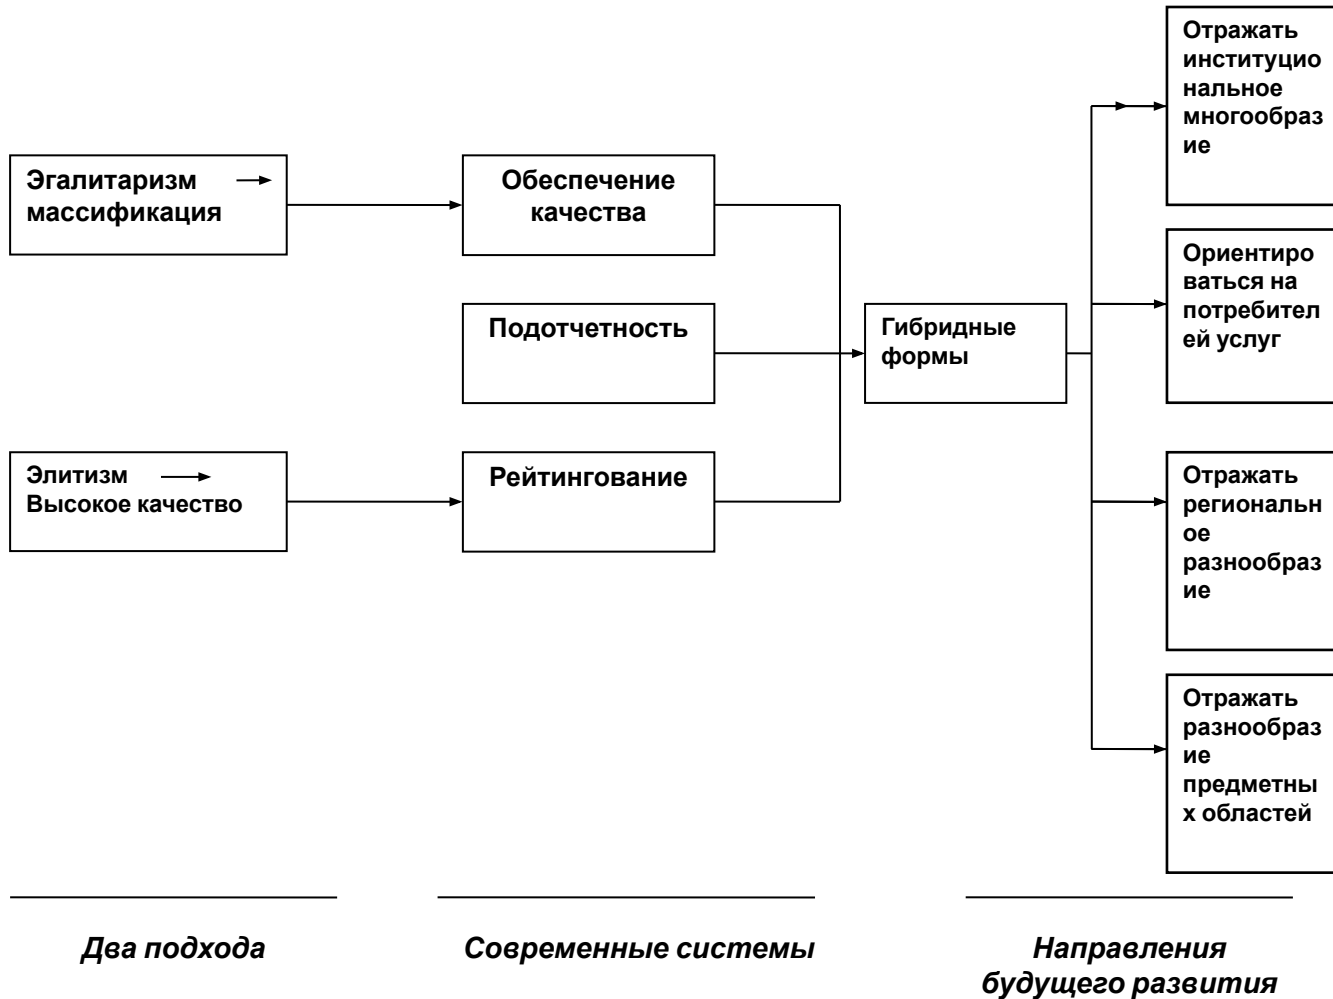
Эгалитаризм → массификация

Элитизм → Высокое качество

Обеспечение качества

Подотчетность

Рейтингование

Гибридные формы

Отражать институциональное многообразие

Ориентироваться на потребителей услуг

Отражать региональное разнообразие

Отражать разнообразие предметных областей

Два подхода

Современные системы

Направления будущего развития